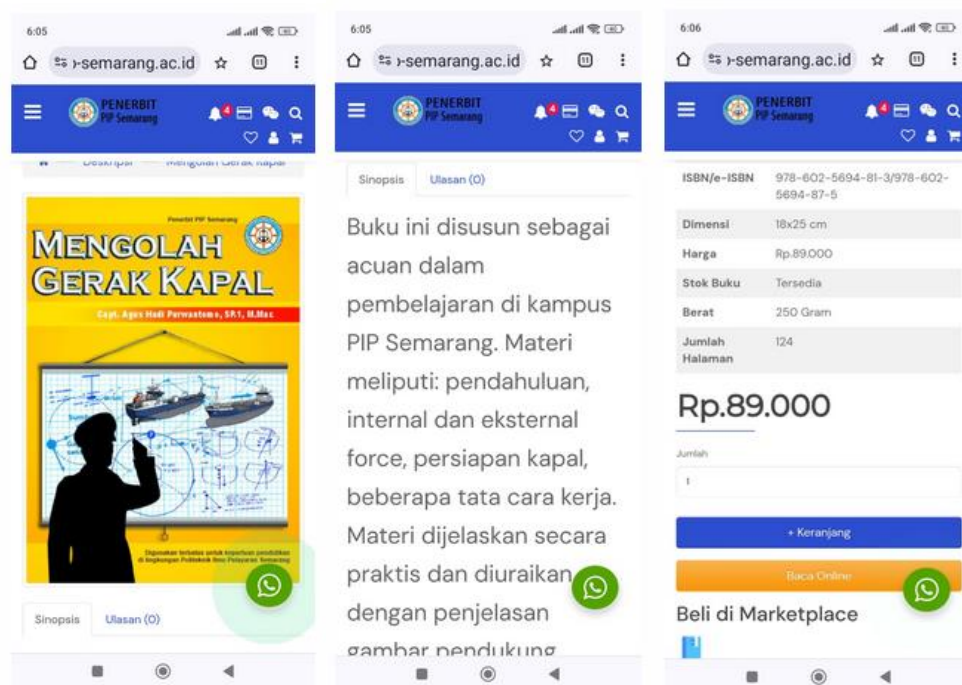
6:05

)-semarang.ac.id

PENERBIT PIP Semarang

4

Deskripsi — Mengolah Gerak Kapal

Penerbit PIP Semarang

MENGOLAH GERAK KAPAL

Capt. Agus Hadi Purwantomo, S.Pd, M.Mar

Digunakan terbatas untuk keperluan pendidikan di lingkungan Politeknik Ilmu Pelayaran Semarang

Sinopsis | Ulasan (0)

6:05

)-semarang.ac.id

PENERBIT PIP Semarang

4

Sinopsis | Ulasan (0)

Buku ini disusun sebagai acuan dalam pembelajaran di kampus PIP Semarang. Materi meliputi: pendahuluan, internal dan eksternal force, persiapan kapal, beberapa tata cara kerja. Materi dijelaskan secara praktis dan diuraikan dengan penjelasan gambar pendukung

6:06

)-semarang.ac.id

PENERBIT PIP Semarang

4

| ISBN/e-ISBN | 978-602-5694-81-3/978-602-5694-87-5 |
|---|---|
| Dimensi | 18x25 cm |
| Harga | Rp.89.000 |
| Stok Buku | Tersedia |
| Berat | 250 Gram |
| Jumlah Halaman | 124 |

Rp.89.000

Jumlah

1

+ Keranjang

Baca Online

Beli di Marketplace